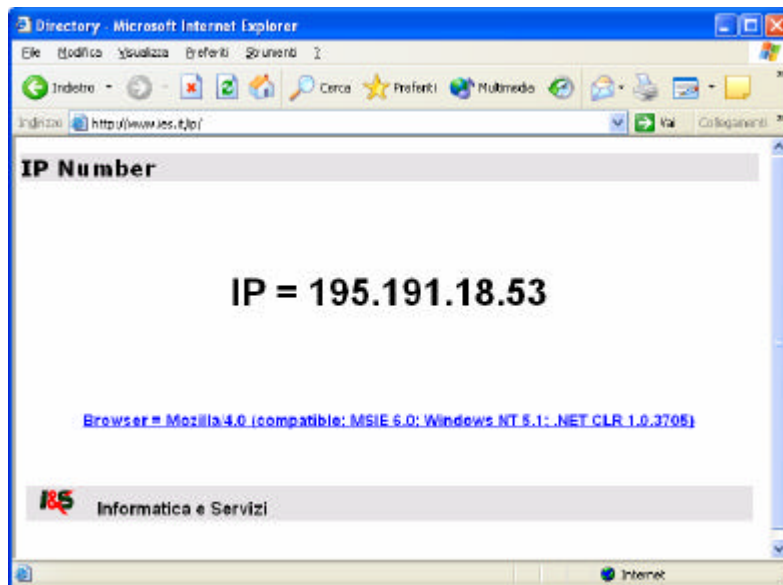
Directory - Microsoft Internet Explorer

File Modifica Visualizza Preferiti Strumenti ?

Indietro Cerca Preferiti Multimedia

Indirizzo http://www.ies.it/ip/ Vai Collegamenti

IP Number

IP = 195.191.18.53

Browser = Mozilla/4.0 (compatible; MSIE 6.0; Windows NT 5.1; .NET CLR 1.0.3705)

I&S Informatica e Servizi

Internet